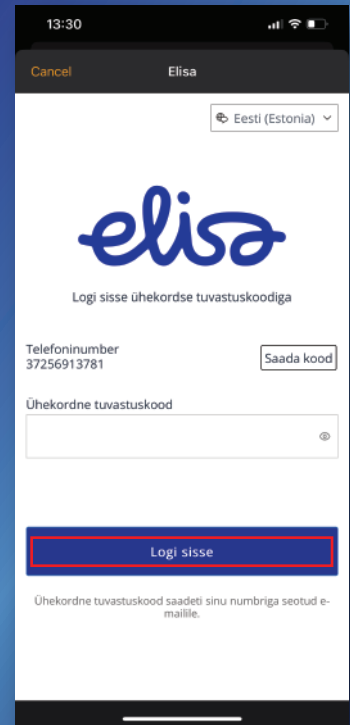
13:30

Cancel
Elisa

Eesti (Estonia)

elisa

Logi sisse ühekordse tuvastuskoodiga

Telefoninumber
37256913781

Saada kood

Ühekordne tuvastuskood

Logi sisse

Ühekordne tuvastuskood saadeti sinu numbriga seotud e-mailile.